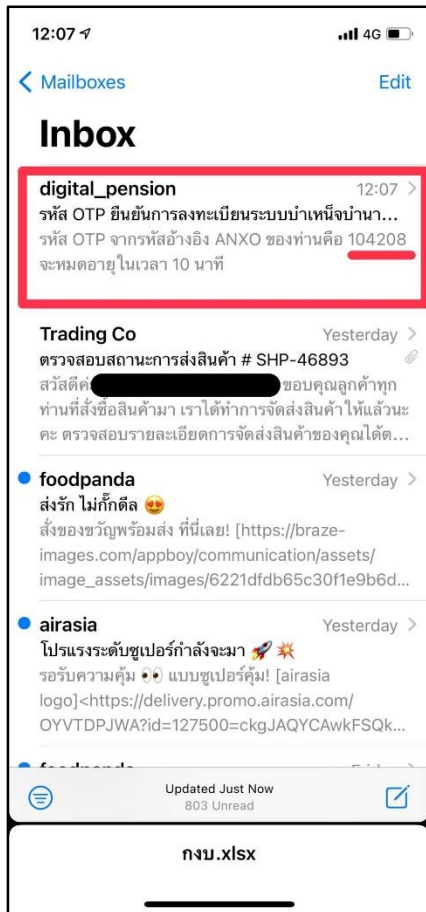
12:07

4G

Mailboxes

Edit

Inbox

digital_pension 12:07
รหัส OTP ยืนยันการลงทะเบียนระบบบำเหน็จบำนา...
รหัส OTP จากรหัสอ้างอิง ANXO ของท่านคือ 104208 จะหมดอายุในเวลา 10 นาที

Trading Co Yesterday
ตรวจสอบสถานะการส่งสินค้า # SHP-46893
สวัสดีค่ะ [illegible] ขอบคุณลูกค้าทุกท่านที่สั่งซื้อสินค้ามา เราได้ทำการจัดส่งสินค้าให้แล้วนะคะ ตรวจสอบรายละเอียดการจัดส่งสินค้าของคุณได้ต...

foodpanda Yesterday
ส่งรัก ไม่กั๊กดีล 😍
สั่งของขวัญพร้อมส่ง ที่นี่เลย! [https://braze-images.com/appboy/communication/assets/image_assets/images/6221dfdb65c30f1e9b6d...

airasia Yesterday
โปรแรงระดับซูเปอร์กำลังจะมา 🚀💥
รอรับความคุ้ม 👀 แบบซูเปอร์คุ้ม! [airasia logo]<https://delivery.promo.airasia.com/OYVTDPJWA?id=127500=ckgJAQYCAwkFSQk...

foodpanda Friday

Updated Just Now
803 Unread

กงบ.xlsx